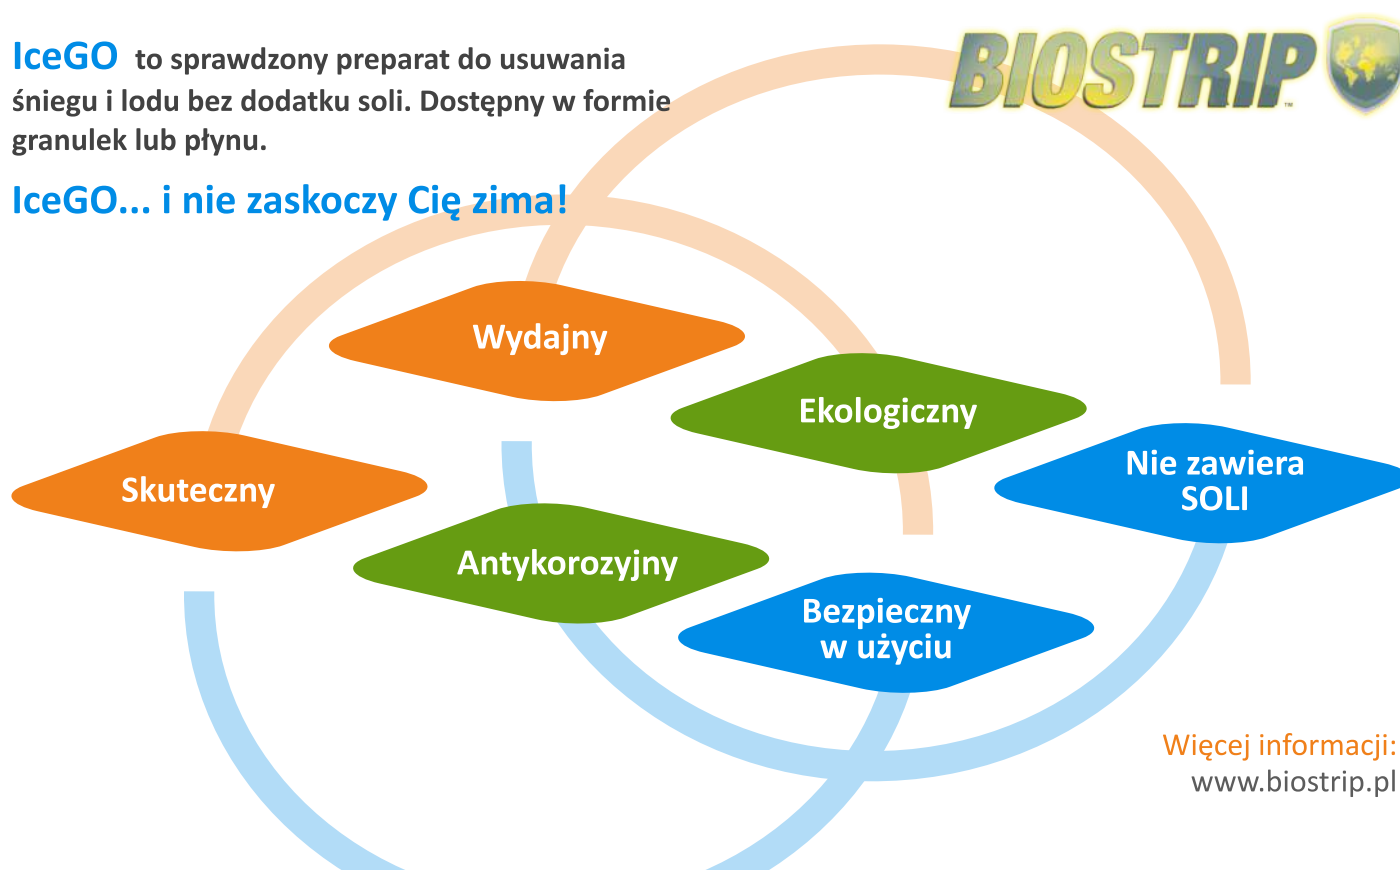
IceGO to sprawdzony preparat do usuwania śniegu i lodu bez dodatku soli. Dostępny w formie granulek lub płynu.

IceGO... i nie zaskoczy Cię zima!

BIOSTRIP™

Wydajny

Ekologiczny

Skuteczny

Nie zawiera SOLI

Antykorozyjny

Bezpieczny w użyciu

Więcej informacji:
www.biostrip.pl